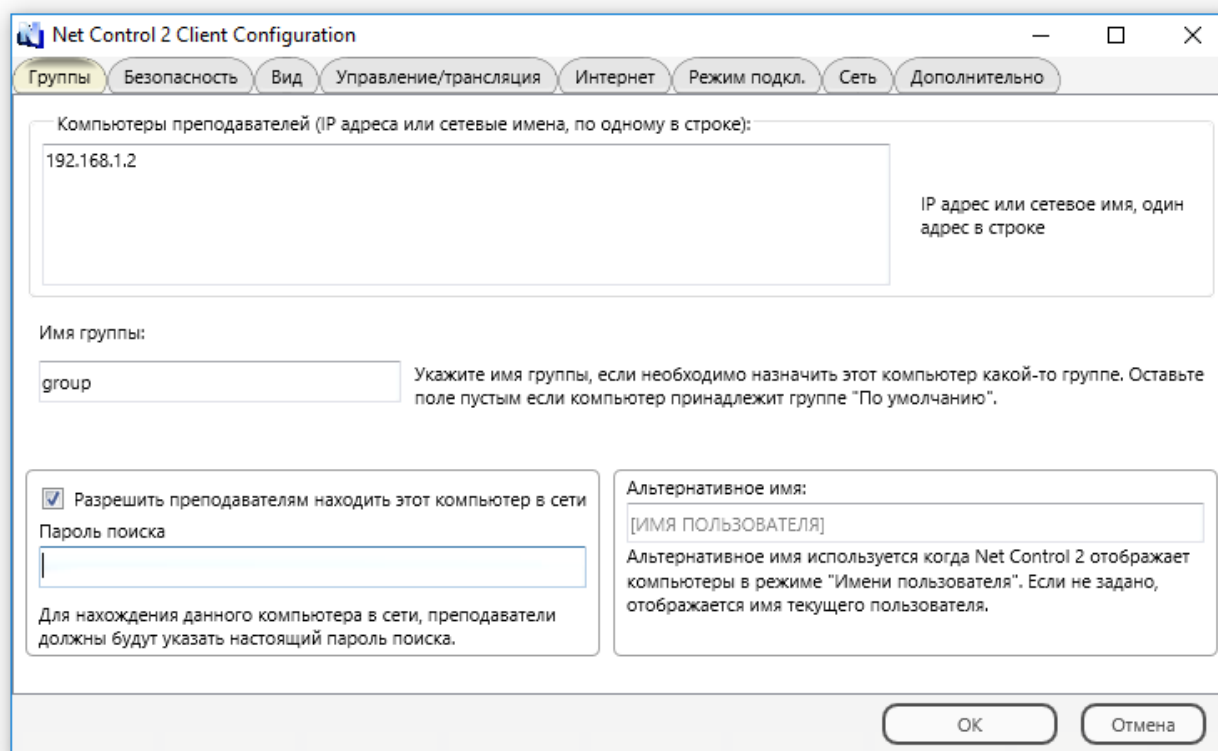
Net Control 2 Client Configuration

Группы | Безопасность | Вид | Управление/трансляция | Интернет | Режим подкл. | Сеть | Дополнительно

Компьютеры преподавателей (IP адреса или сетевые имена, по одному в строке):

192.168.1.2

IP адрес или сетевое имя, один адрес в строке

Имя группы:

group

Укажите имя группы, если необходимо назначить этот компьютер какой-то группе. Оставьте поле пустым если компьютер принадлежит группе "По умолчанию".

Разрешить преподавателям находить этот компьютер в сети

Пароль поиска

Для нахождения данного компьютера в сети, преподаватели должны будут указать настоящий пароль поиска.

Альтернативное имя:

[ИМЯ ПОЛЬЗОВАТЕЛЯ]

Альтернативное имя используется когда Net Control 2 отображает компьютеры в режиме "Имени пользователя". Если не задано, отображается имя текущего пользователя.

OK

Отмена